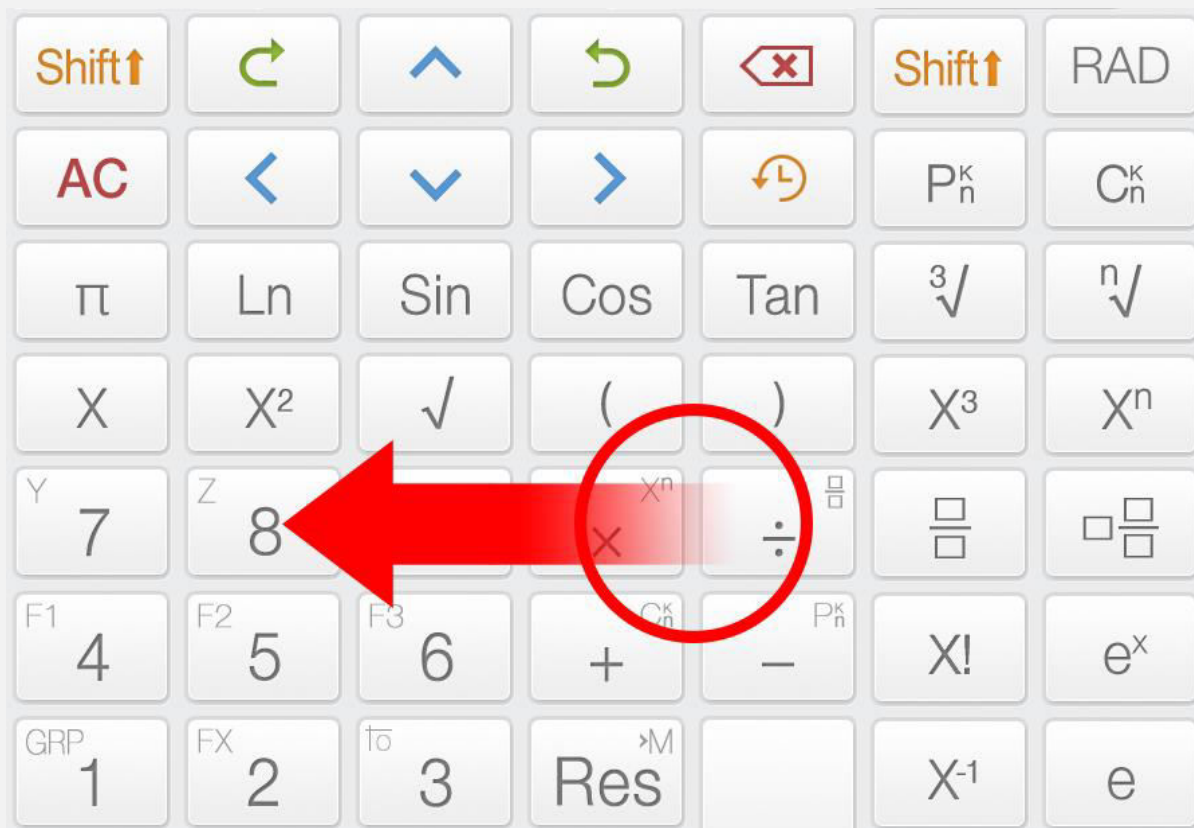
Shift↑ | ↻ | ^ | ↺ | ⌫ | Shift↑ | RAD

AC | < | ∨ | > | ↺ | $P_n^K$ | $C_n^K$

π | Ln | Sin | Cos | Tan | $\sqrt[3]{}$ | $\sqrt[n]{}$

X | $X^2$ | √ | ( | ) | $X^3$ | $X^n$

Y 7 | Z 8 | $X^n$ × | ÷ | $\frac{□}{□}$ | $□\frac{□}{□}$

F1 4 | F2 5 | F3 6 | $C_n^K$ + | $P_n^K$ − | X! | $e^x$

GRP 1 | FX 2 | to 3 | ›M Res | | $X^{-1}$ | e